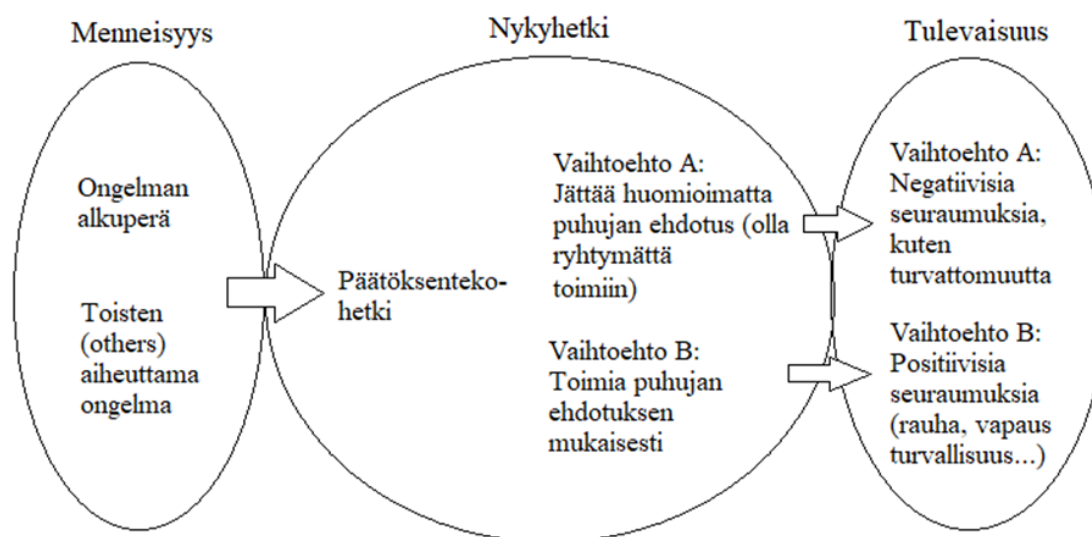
Menneisyys

Ongelman alkuperä

Toisten (others) aiheuttama ongelma

Nykyhetki

Päätöksentekohetki

Vaihtoehto A: Jättää huomioimatta puhujan ehdotus (olla ryhtymättä toimiin)

Vaihtoehto B: Toimia puhujan ehdotuksen mukaisesti

Tulevaisuus

Vaihtoehto A: Negatiivisia seuraumuksia, kuten turvattomuutta

Vaihtoehto B: Positiivisia seuraumuksia (rauha, vapaus turvallisuus...)